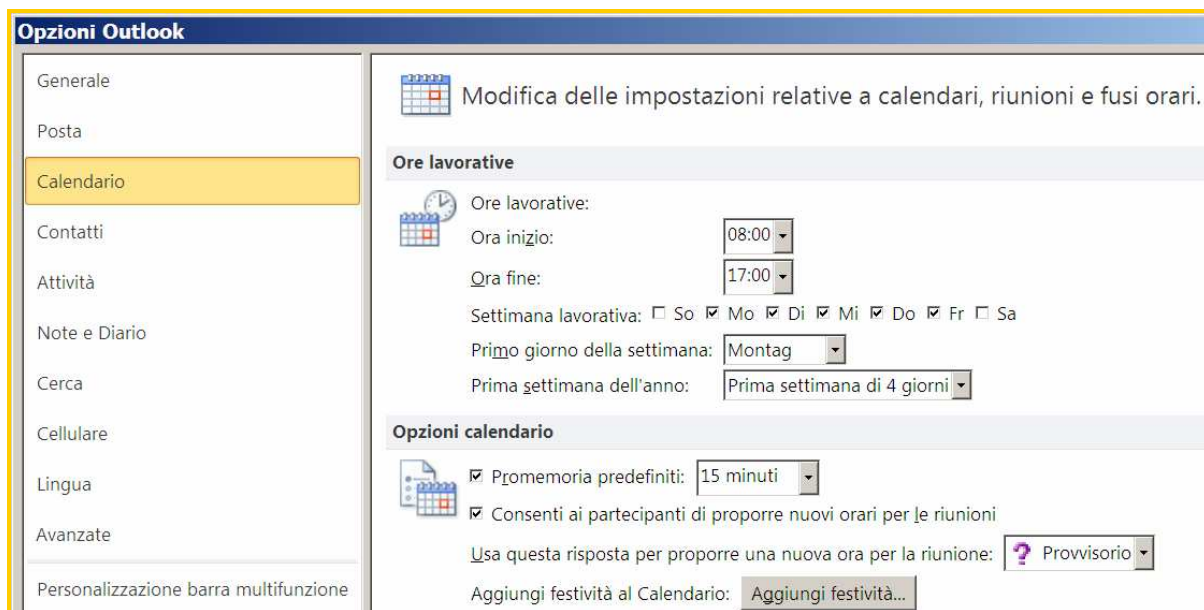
Opzioni Outlook

Generale
Posta
Calendario
Contatti
Attività
Note e Diario
Cerca
Cellulare
Lingua
Avanzate
Personalizzazione barra multifunzione

Modifica delle impostazioni relative a calendari, riunioni e fusi orari.

Ore lavorative

Ore lavorative:
Ora inizio: 08:00
Ora fine: 17:00
Settimana lavorativa: ☐ So ☑ Mo ☑ Di ☑ Mi ☑ Do ☑ Fr ☐ Sa
Primo giorno della settimana: Montag
Prima settimana dell'anno: Prima settimana di 4 giorni

Opzioni calendario

☑ Promemoria predefiniti: 15 minuti
☑ Consenti ai partecipanti di proporre nuovi orari per le riunioni
Usa questa risposta per proporre una nuova ora per la riunione: Provvisorio
Aggiungi festività al Calendario: Aggiungi festività...